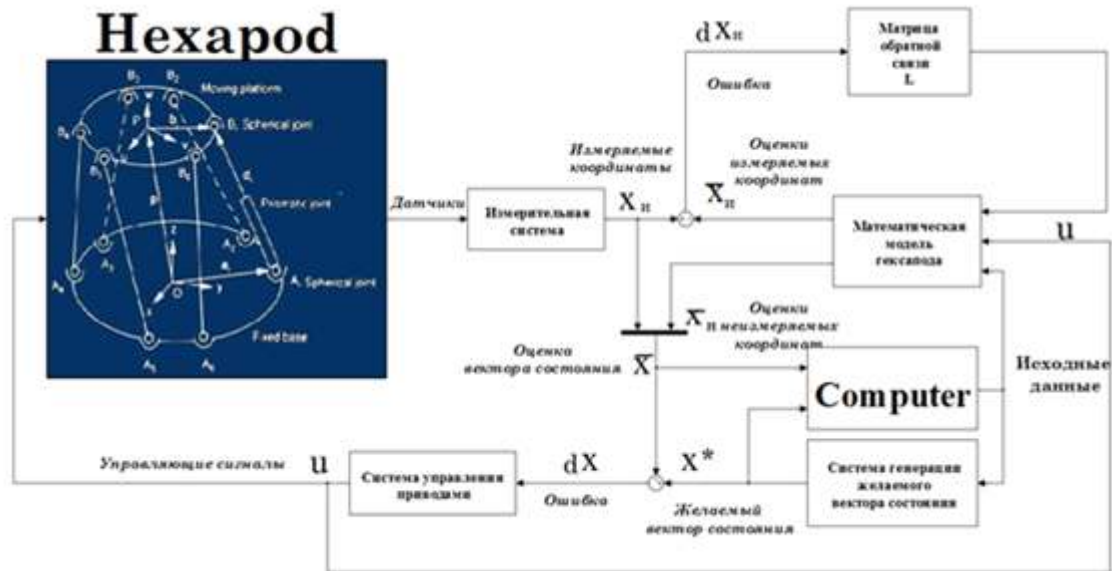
Hexapod

$B_3$ $B_2$ Moving platform $B_4$ P b $B_1$ Spherical joint $B_5$ $B_6$ $d_i$ Prismatic joint p z $A_3$ $A_2$ $A_1$ $A_4$ O y $A_1$ Spherical joint x $A_5$ $A_6$ Fixed base

Датчики

Измерительная система

Измеряемые координаты

$X_и$

$dX_и$

Ошибка

Матрица обратной связи L

Оценки измеряемых координат

$\overline{X}_и$

Математическая модель гексапода

u

$\overline{X}_{н}$ Оценки неизмеряемых координат

Оценка вектора состояния $\overline{X}$

Computer

Исходные данные

Управляющие сигналы

u

Система управления приводами

dX

Ошибка

$X^*$

Желаемый вектор состояния

Система генерации желаемого вектора состояния